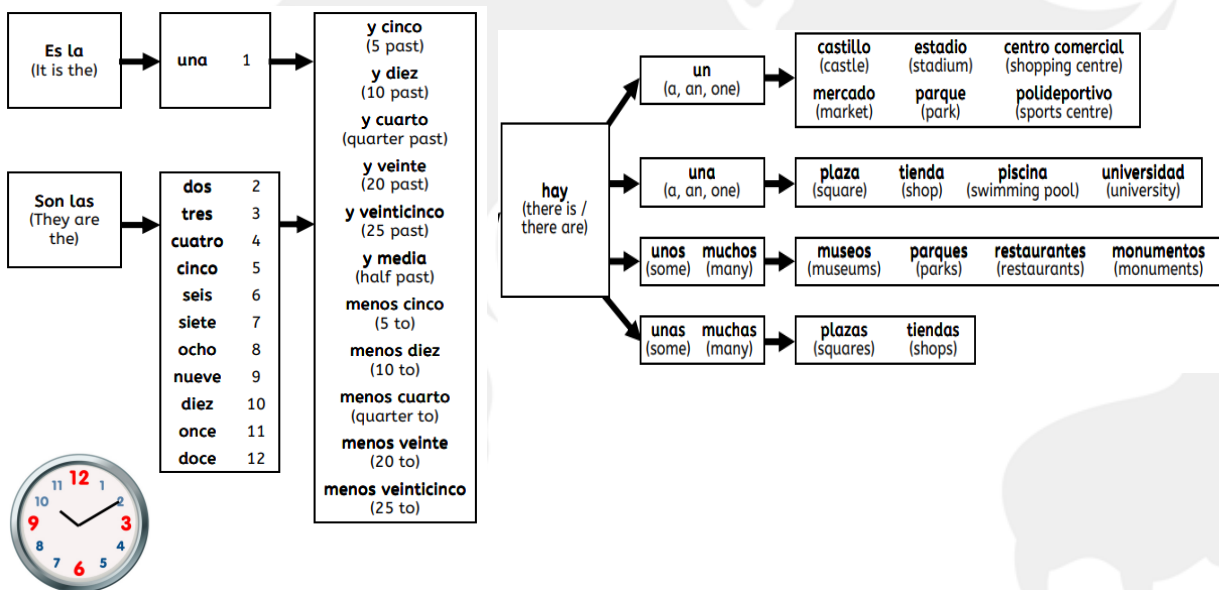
Es la
(It is the)

una 1

Son las
(They are the)

| | |
|---|---|
| dos | 2 |
| tres | 3 |
| cuatro | 4 |
| cinco | 5 |
| seis | 6 |
| siete | 7 |
| ocho | 8 |
| nueve | 9 |
| diez | 10 |
| once | 11 |
| doce | 12 |

y cinco
(5 past)
y diez
(10 past)
y cuarto
(quarter past)
y veinte
(20 past)
y veinticinco
(25 past)
y media
(half past)
menos cinco
(5 to)
menos diez
(10 to)
menos cuarto
(quarter to)
menos veinte
(20 to)
menos veinticinco
(25 to)

12 1 2 3 4 5 6 7 8 9 10 11

hay
(there is / there are)

un
(a, an, one)

castillo (castle) estadio (stadium) centro comercial (shopping centre)
mercado (market) parque (park) polideportivo (sports centre)

una
(a, an, one)

plaza (square) tienda (shop) piscina (swimming pool) universidad (university)

unos (some) muchos (many)

museos (museums) parques (parks) restaurantes (restaurants) monumentos (monuments)

unas (some) muchas (many)

plazas (squares) tiendas (shops)